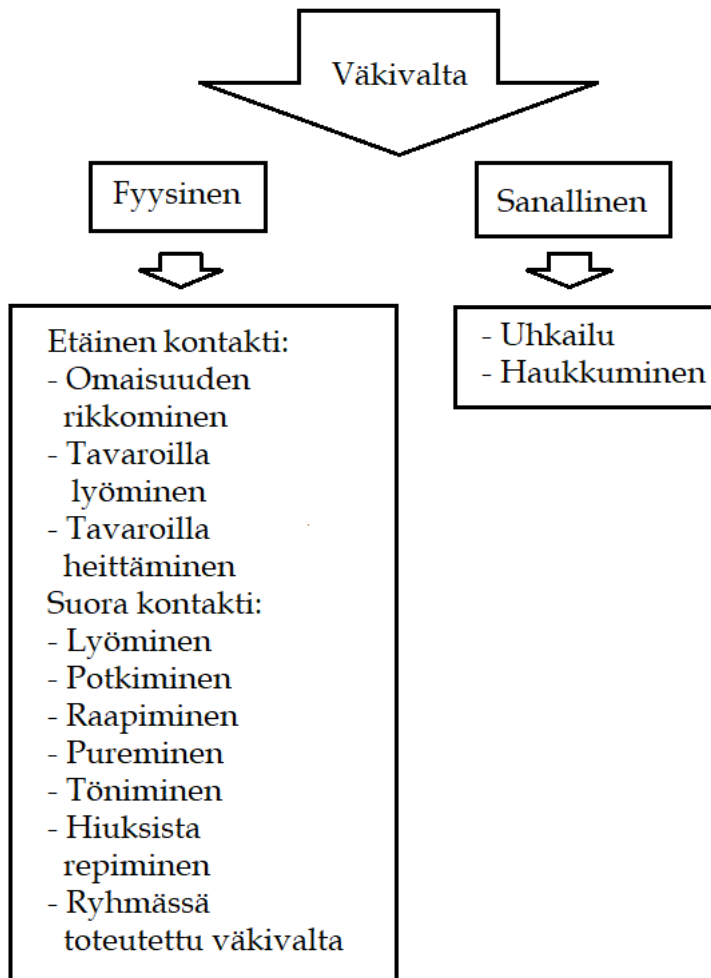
Väkivalta

Fyysinen

Sanallinen

Etäinen kontakti:
- Omaisuuden rikkominen
- Tavaroilla lyöminen
- Tavaroilla heittäminen
Suora kontakti:
- Lyöminen
- Potkiminen
- Raapiminen
- Pureminen
- Töniminen
- Hiuksista repiminen
- Ryhmässä toteutettu väkivalta

- Uhkailu
- Haukkuminen